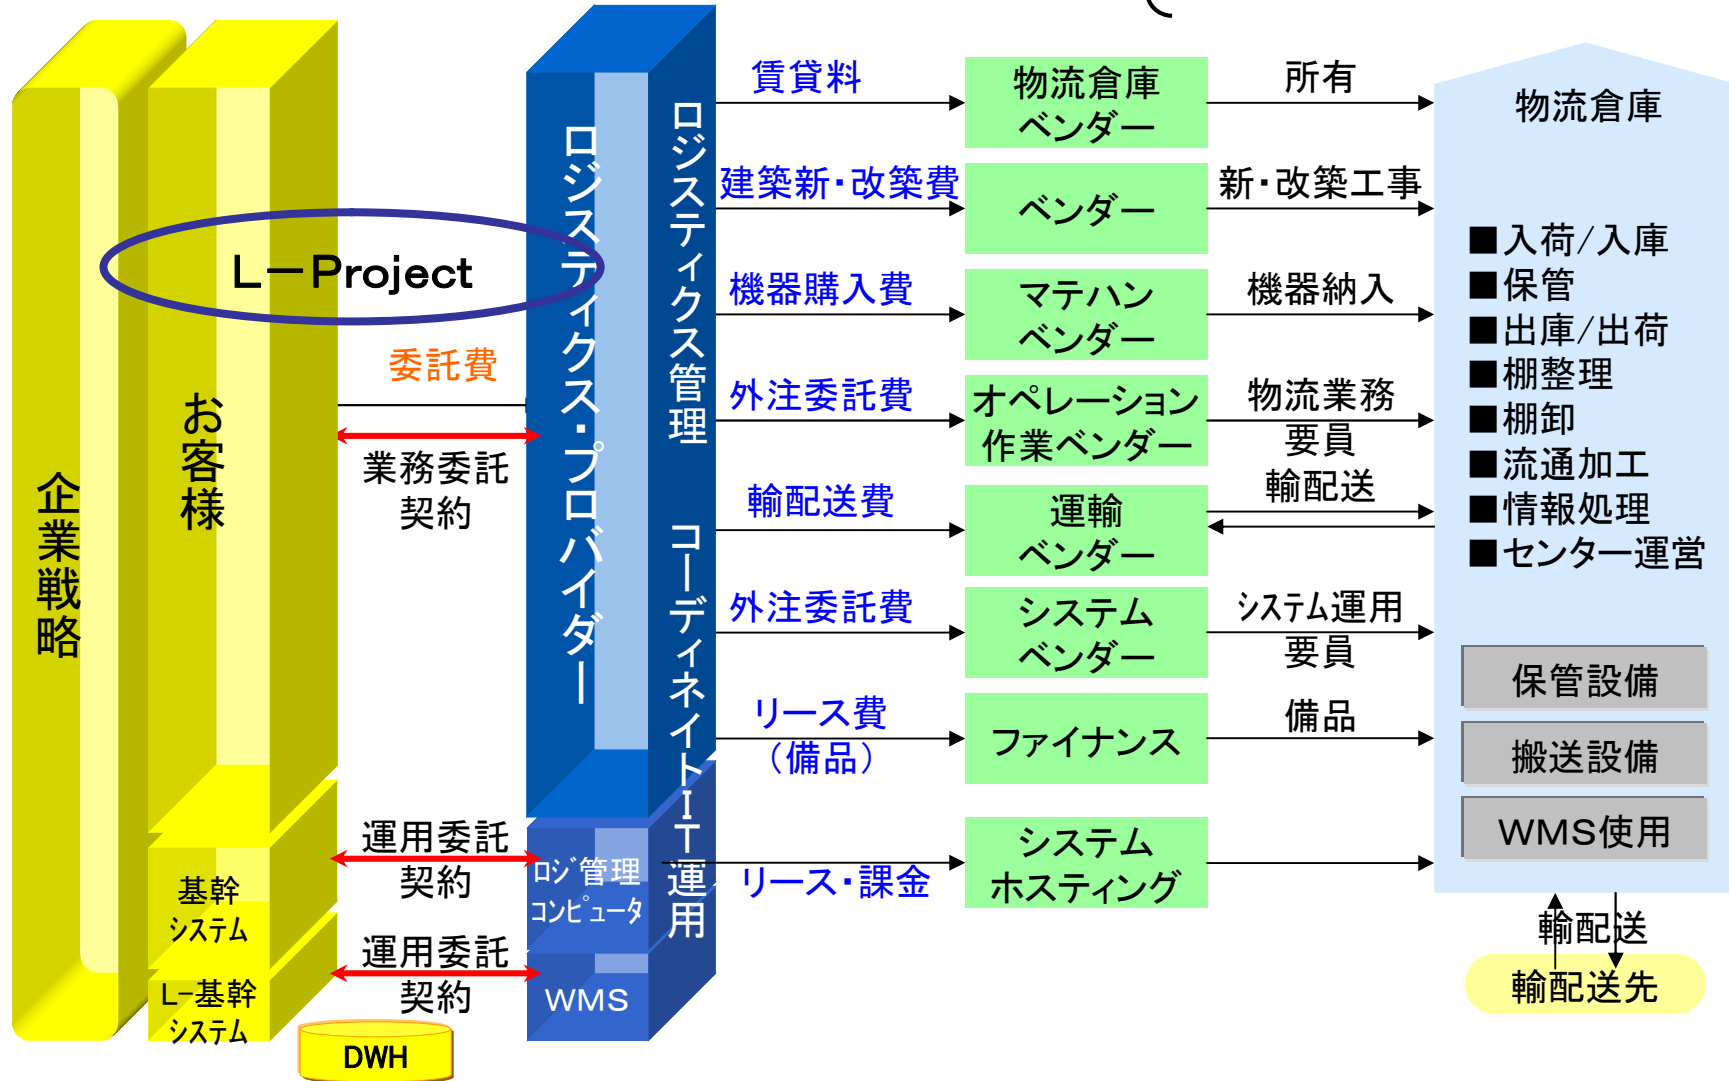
企業戦略

お客様

基幹システム

L-基幹システム

DWH

L－Project

委託費

業務委託契約

運用委託契約

運用委託契約

ロジスティクス・プロバイダー

ロジ管理コンピュータ

WMS

ロジスティクス管理

コーディネイト

IT運用

賃貸料

建築新・改築費

機器購入費

外注委託費

輸配送費

外注委託費

リース費（備品）

リース・課金

物流倉庫ベンダー

ベンダー

マテハンベンダー

オペレーション作業ベンダー

運輸ベンダー

システムベンダー

ファイナンス

システムホスティング

所有

新・改築工事

機器納入

物流業務要員

輸配送

システム運用要員

備品

物流倉庫

■入荷/入庫
■保管
■出庫/出荷
■棚整理
■棚卸
■流通加工
■情報処理
■センター運営

保管設備

搬送設備

WMS使用

輸配送

輸配送先